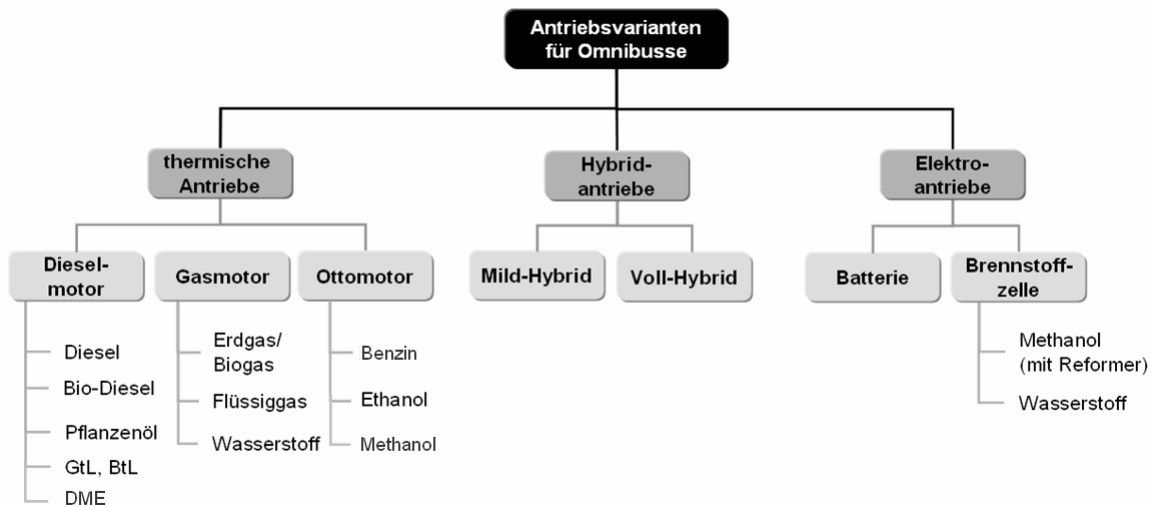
Antriebsvarianten für Omnibusse

thermische Antriebe

Hybridantriebe

Elektroantriebe

Dieselmotor

Gasmotor

Ottomotor

Mild-Hybrid

Voll-Hybrid

Batterie

Brennstoffzelle

Diesel

Bio-Diesel

Pflanzenöl

GtL, BtL

DME

Erdgas/ Biogas

Flüssiggas

Wasserstoff

Benzin

Ethanol

Methanol

Methanol (mit Reformer)

Wasserstoff